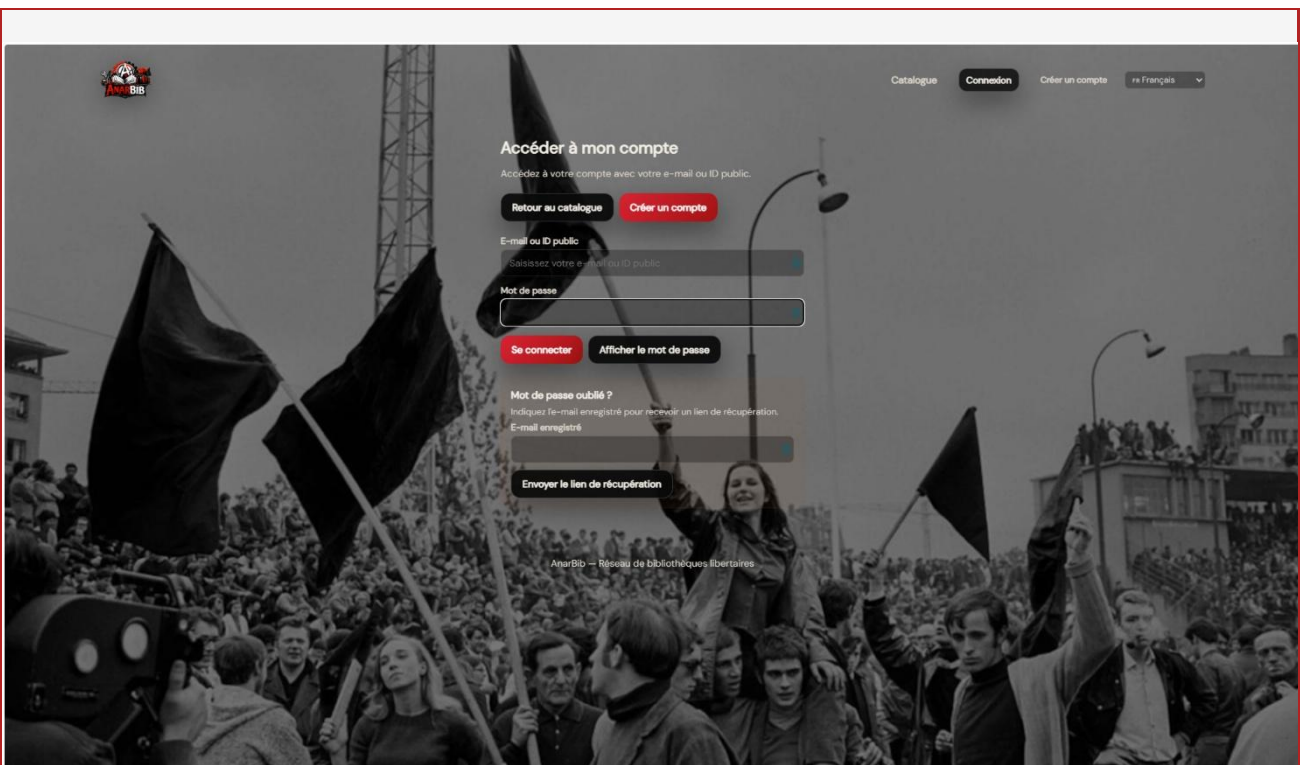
AnarBIB

Catalogue Connexion Créer un compte FR Français

Accéder à mon compte

Accédez à votre compte avec votre e-mail ou ID public.

Retour au catalogue Créer un compte

E-mail ou ID public

Saisissez votre e-mail ou ID public

Mot de passe

Se connecter Afficher le mot de passe

Mot de passe oublié ?

Indiquez l'e-mail enregistré pour recevoir un lien de récupération.

E-mail enregistré

Envoyer le lien de récupération

AnarBib — Réseau de bibliothèques libertaires